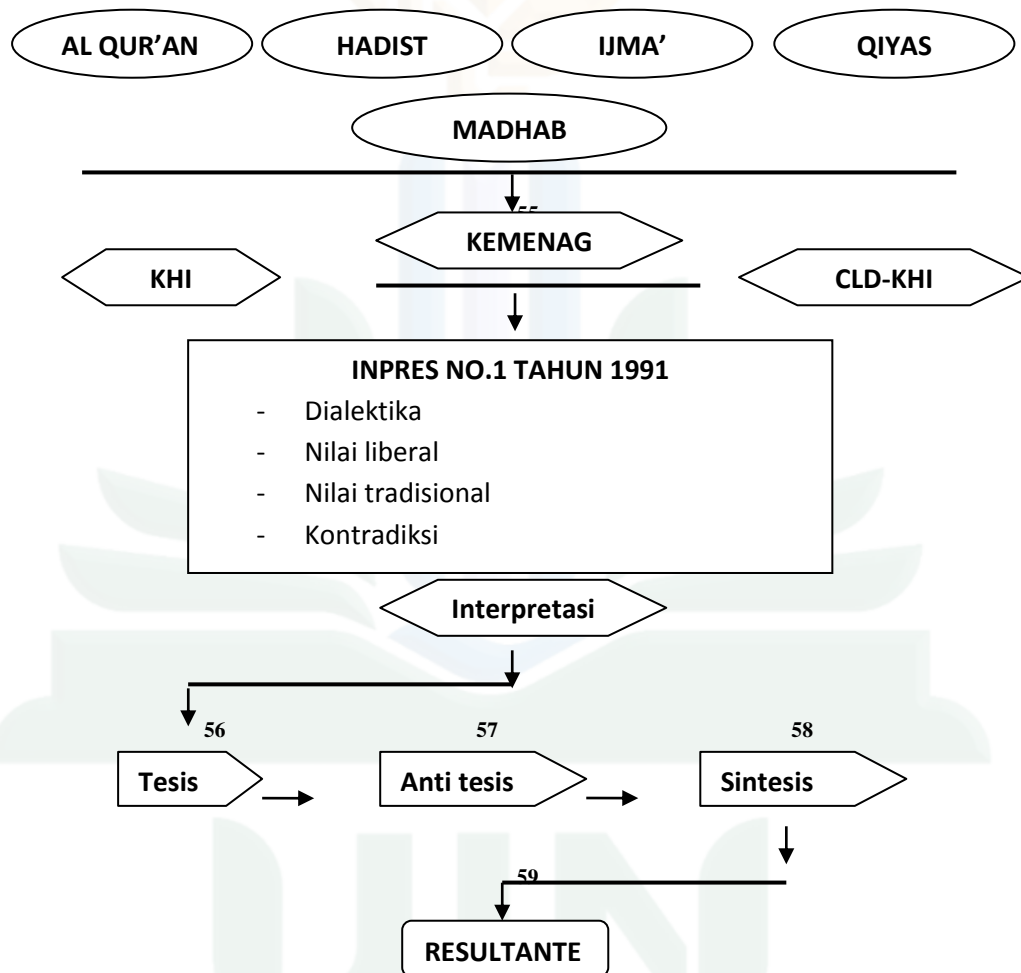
AL QUR'AN

HADIST

IJMA'

QIYAS

MADHAB

55

KEMENAG

KHI

CLD-KHI

INPRES NO.1 TAHUN 1991

- Dialektika
- Nilai liberal
- Nilai tradisional
- Kontradiksi

Interpretasi

56

57

58

Tesis

Anti tesis

Sintesis

59

RESULTANTE